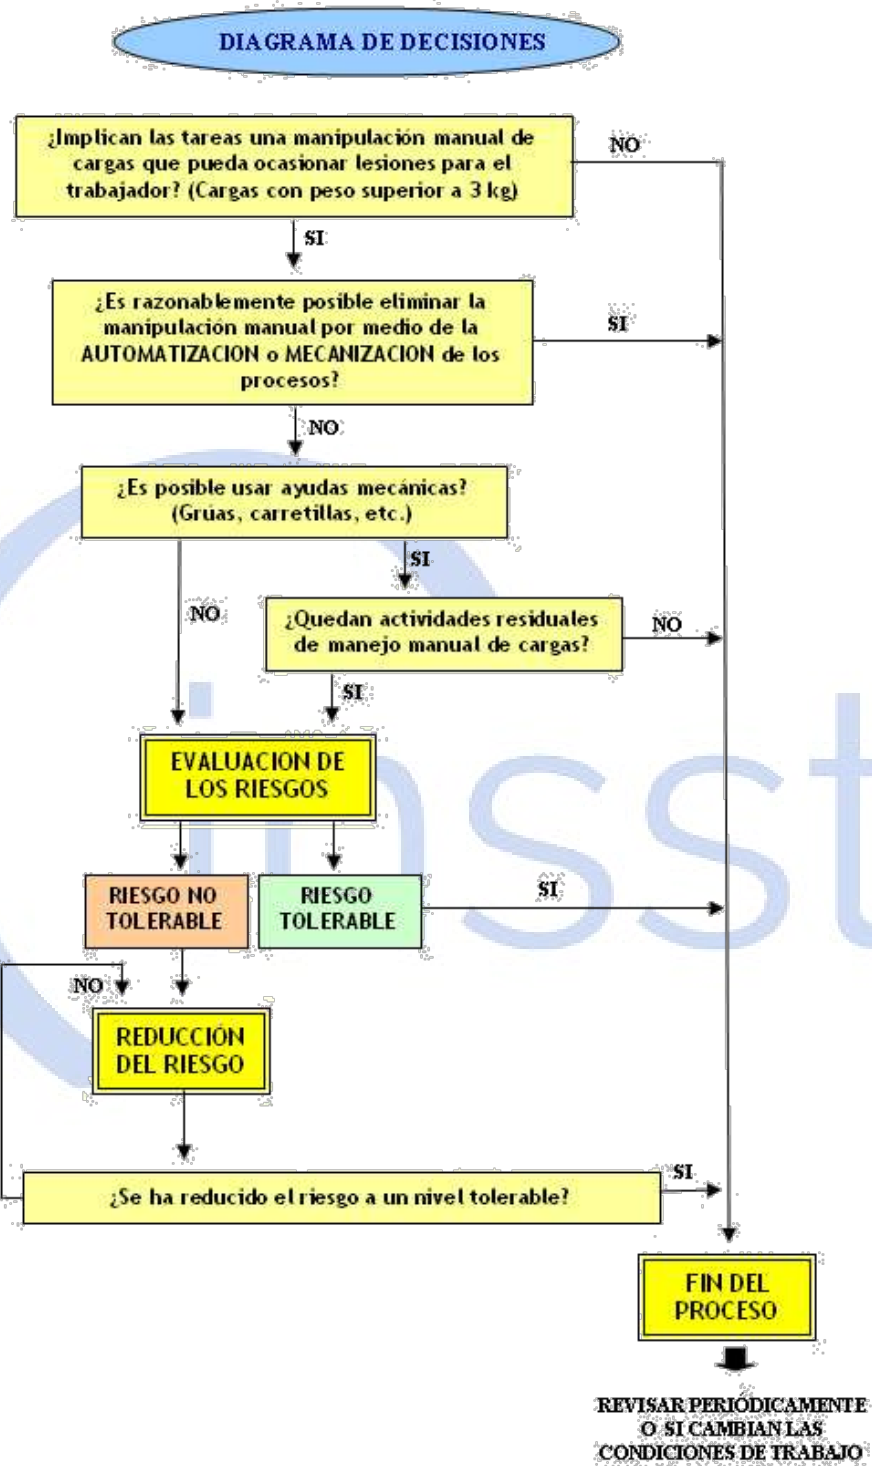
DIAGRAMA DE DECISIONES

¿Implican las tareas una manipulación manual de cargas que pueda ocasionar lesiones para el trabajador? (Cargas con peso superior a 3 kg)

NO

SI

¿Es razonablemente posible eliminar la manipulación manual por medio de la AUTOMATIZACION o MECANIZACION de los procesos?

SI

NO

¿Es posible usar ayudas mecánicas? (Grúas, carretillas, etc.)

SI

NO

¿Quedan actividades residuales de manejo manual de cargas?

NO

SI

EVALUACION DE LOS RIESGOS

RIESGO NO TOLERABLE

RIESGO TOLERABLE

SI

NO

REDUCCIÓN DEL RIESGO

¿Se ha reducido el riesgo a un nivel tolerable?

SI

FIN DEL PROCESO

REVISAR PERIÓDICAMENTE O SI CAMBIAN LAS CONDICIONES DE TRABAJO